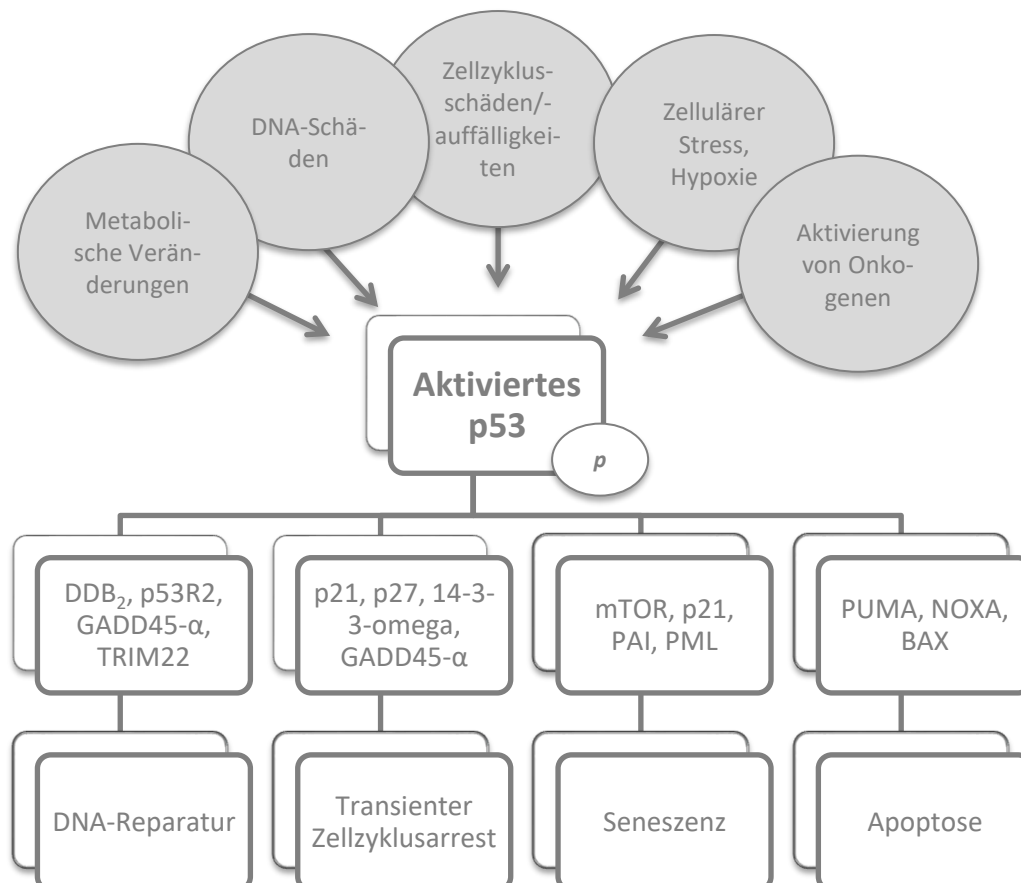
Metabolische Veränderungen

DNA-Schäden

Zellzyklusschäden/-auffälligkeiten

Zellulärer Stress, Hypoxie

Aktivierung von Onkogenen

Aktiviertes p53

*p*

$DDB_2$, p53R2, GADD45-α, TRIM22

p21, p27, 14-3-3-omega, GADD45-α

mTOR, p21, PAI, PML

PUMA, NOXA, BAX

DNA-Reparatur

Transienter Zellzyklusarrest

Seneszenz

Apoptose